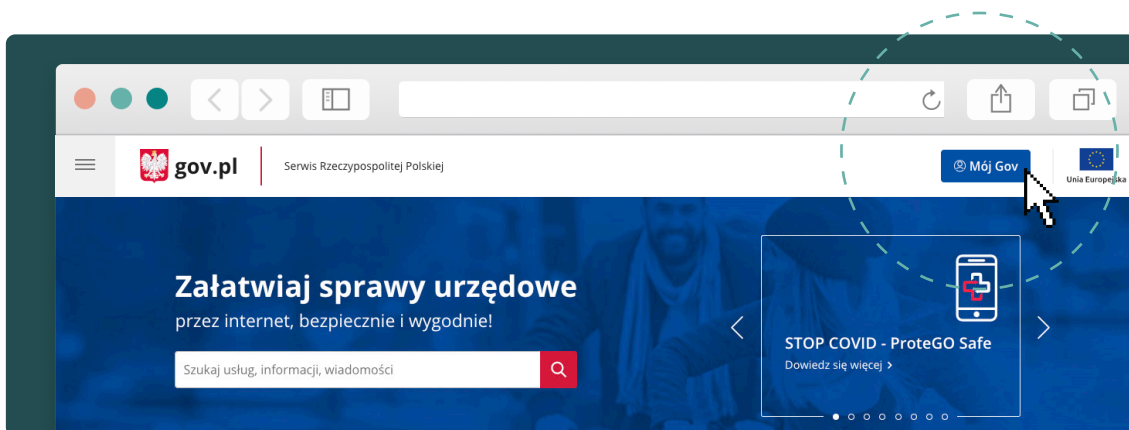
gov.pl

Serwis Rzeczypospolitej Polskiej

Mój Gov

Unia Europejska

Załatwiaj sprawy urzędowe

przez internet, bezpiecznie i wygodnie!

Szukaj usług, informacji, wiadomości

STOP COVID - ProteGO Safe

Dowiedz się więcej >